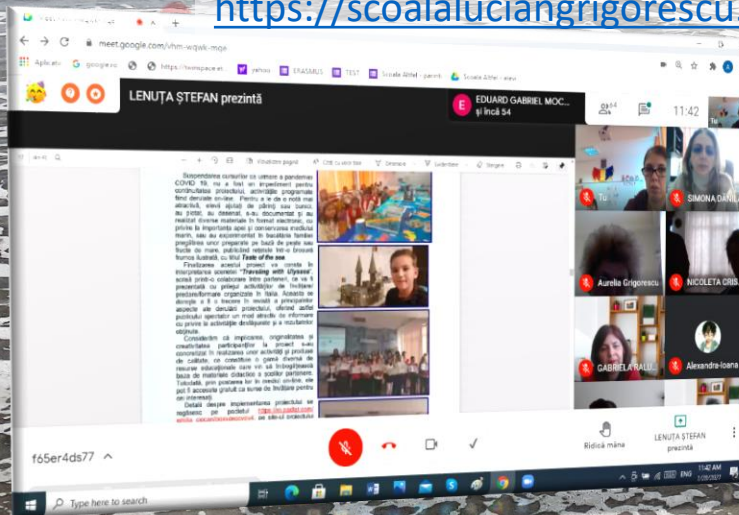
https://scoalaluciangrigorescu

meet.google.com/vhm-iwjwk-mqe

Aplicații  google.ro  https://teamspace.et  yahoo  ERASMUS  TEST  Școala Altfel - părinți  Școala Altfel - elevi

LENUȚA ȘTEFAN prezintă

EDUARD GABRIEL MOC... și încă 54

11:42

Suspendarea cursurilor cu urmare a pandemiei COVID 19, nu a fost un impediment pentru continuitatea proiectului, activitățile programate fiind derulate on-line. Pentru a le da o notă mai atractivă, elevii ajutați de părinți sau bunici, au gătit, au desenat, s-au documentat și au realizat diverse materiale în format electronic, cu privire la importanța apei și conservarea mediului marin, sau au experimentat în bucătăria familiei pregătirea unor preparate pe bază de pește sau fructe de mare, publicând rețetele într-o broșură frumos ilustrată, cu titlul Taste of the sea.

Finalizarea acestui proiect va consta în interpretarea scenetei "Traveling with Ulysses", scrisă printr-o colaborare între parteneri, ce va fi prezentată cu prilejul activităților de învățare/predare/formare organizate în Italia. Aceasta se dorește a fi o trecere în revistă a principalelor aspecte ale derulării proiectului, oferind astfel publicului spectator un mod atractiv de informare cu privire la activitățile desfășurate și a rezultatelor obținute.

Considerăm că implicarea, originalitatea și creativitatea participanților la proiect s-au concretizat în realizarea unor activități și produse de calitate, ce constituie o gamă diversă de resurse educaționale care vin să îmbogățească baza de materiale didactice a școlilor partenere. Totodată, prin postarea lor în mediul on-line, ele pot fi accesate gratuit ca sursa de învățare pentru cei interesați.

Detalii despre implementarea proiectului se regăsesc pe podletul https://ro.padlet.com/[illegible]

Tu

SIMONA DANIL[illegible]

Aurelia Grigorescu

NICOLETA CRIS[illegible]

GABRIELA RALU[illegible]

Alexandra-Ioana

f65er4ds77

Ridică mâna

LENUȚA ȘTEFAN prezintă

Type here to search

11:42 AM